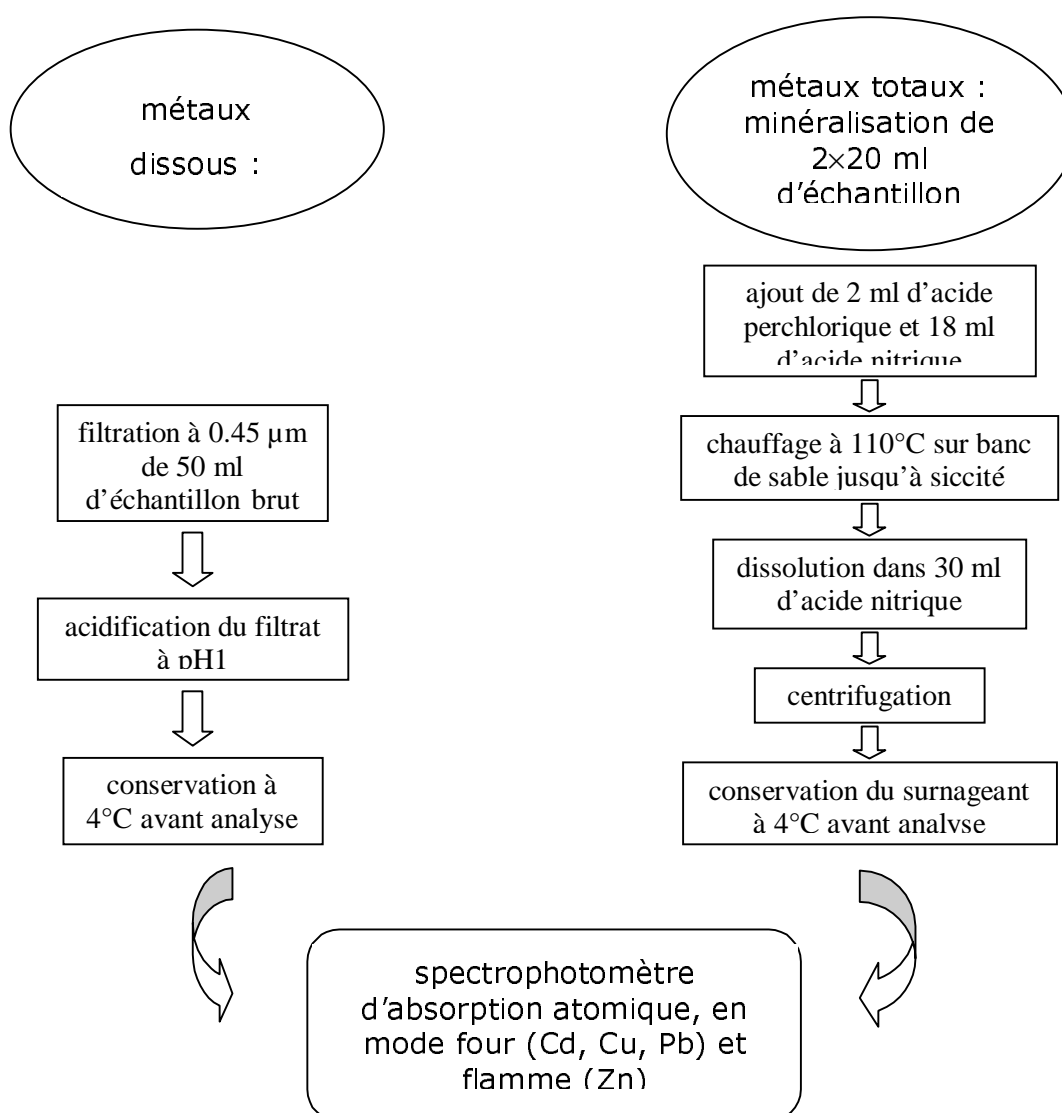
métaux dissous :

filtration à 0.45 µm de 50 ml d'échantillon brut

acidification du filtrat à pH1

conservation à 4°C avant analyse

métaux totaux : minéralisation de 2×20 ml d'échantillon

ajout de 2 ml d'acide perchlorique et 18 ml d'acide nitrique

chauffage à 110°C sur banc de sable jusqu'à siccité

dissolution dans 30 ml d'acide nitrique

centrifugation

conservation du surnageant à 4°C avant analyse

spectrophotomètre d'absorption atomique, en mode four (Cd, Cu, Pb) et flamme (Zn)